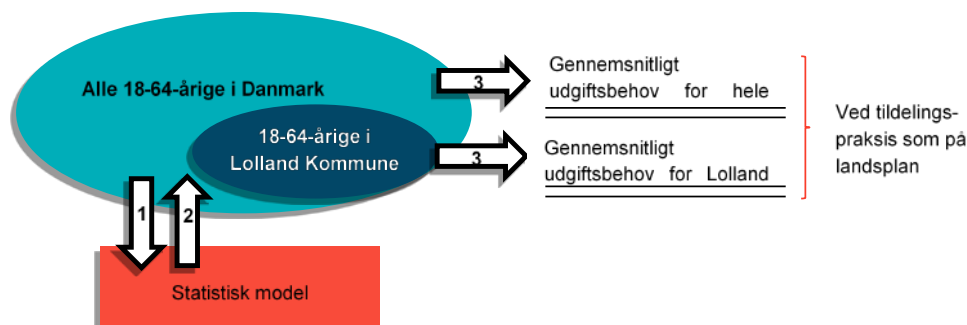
Alle 18-64-årige i Danmark

18-64-årige i Lolland Kommune

3

Gennemsnitligt udgiftsbehov for hele

3

Gennemsnitligt udgiftsbehov for Lolland

Ved tildelingspraksis som på landsplan

1

2

Statistisk model